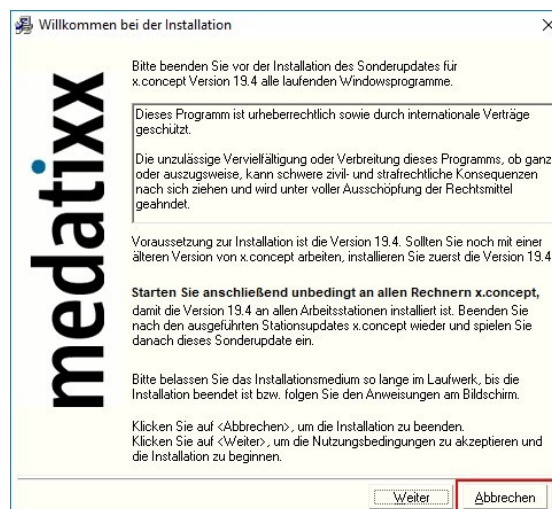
Willkommen bei der Installation

medatixx

Bitte beenden Sie vor der Installation des Sonderupdates für x.concept Version 19.4 alle laufenden Windowsprogramme.

Dieses Programm ist urheberrechtlich sowie durch internationale Verträge geschützt.

Die unzulässige Vervielfältigung oder Verbreitung dieses Programms, ob ganz oder auszugsweise, kann schwere zivil- und strafrechtliche Konsequenzen nach sich ziehen und wird unter voller Ausschöpfung der Rechtsmittel geahndet.

Voraussetzung zur Installation ist die Version 19.4. Sollten Sie noch mit einer älteren Version von x.concept arbeiten, installieren Sie zuerst die Version 19.4

Starten Sie anschließend unbedingt an allen Rechnern x.concept, damit die Version 19.4 an allen Arbeitsstationen installiert ist. Beenden Sie nach den ausgeführten Stationsupdates x.concept wieder und spielen Sie danach dieses Sonderupdate ein.

Bitte belassen Sie das Installationsmedium so lange im Laufwerk, bis die Installation beendet ist bzw. folgen Sie den Anweisungen am Bildschirm.

Klicken Sie auf <Abbrechen>, um die Installation zu beenden.
Klicken Sie auf <Weiter>, um die Nutzungsbedingungen zu akzeptieren und die Installation zu beginnen.

Weiter Abbrechen